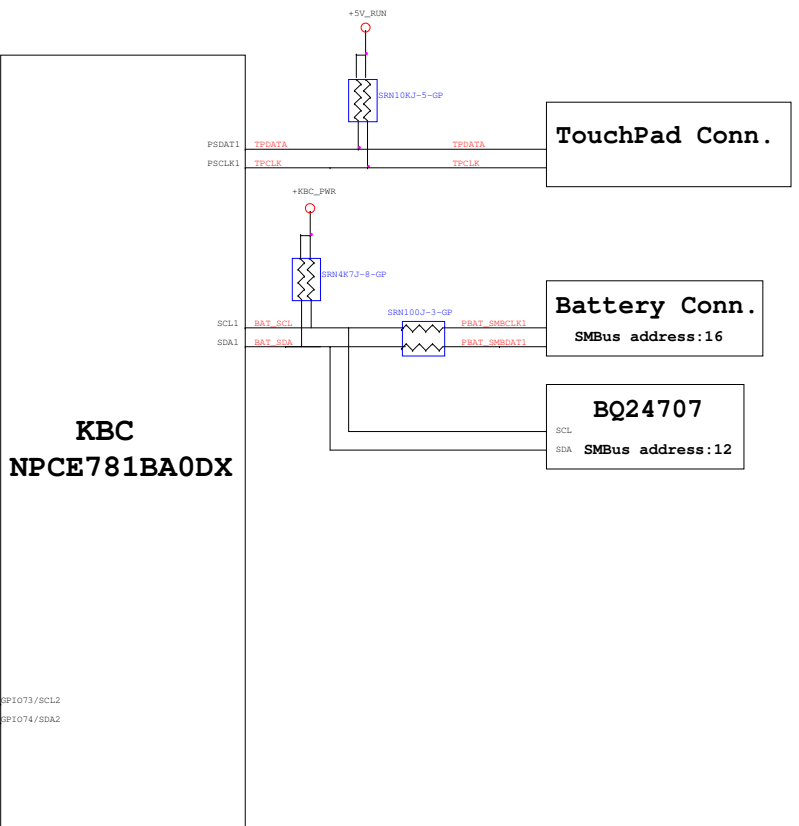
+5V_RUN

SRN10KJ-5-GP

PSDAT1 TPDATA TPDATA
PSCLK1 TPCLK TPCLK

TouchPad Conn.

+KBC_PWR

SRN4K7J-8-GP

SRN100J-3-GP

SCL1 BAT_SCL PBAT_SMBCLK1
SDA1 BAT_SDA PBAT_SMBDAT1

Battery Conn.
SMBus address:16

BQ24707
SCL
SDA SMBus address:12

KBC
NPCE781BA0DX

GPIO73/SCL2
GPIO74/SDA2